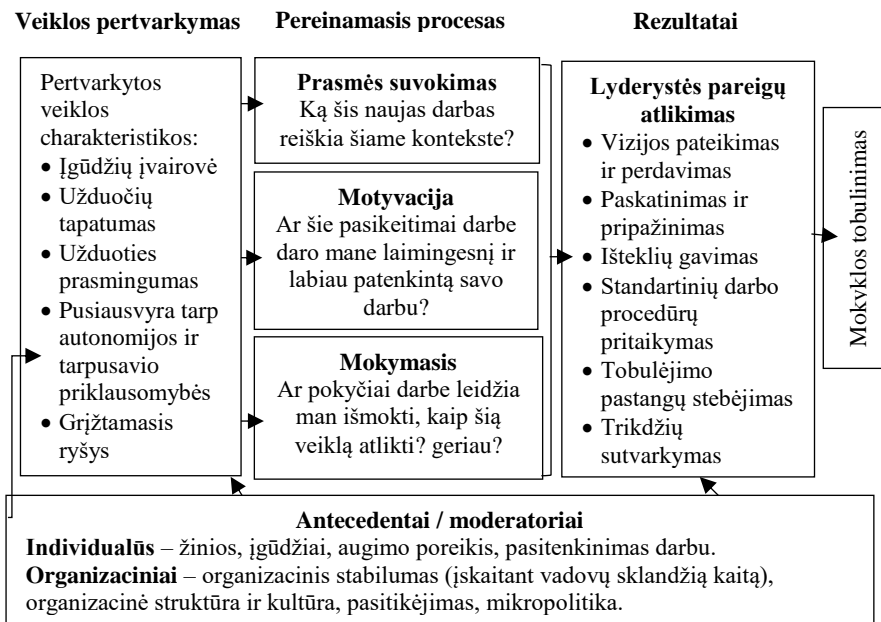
**Veiklos pertvarkymas** **Pereinamasis procesas** **Rezultatai**

Pertvarkytos veiklos charakteristikos:
- Įgūdžių įvairovė
- Užduočių tapatumas
- Užduoties prasmingumas
- Pusiausvyra tarp autonomijos ir tarpusavio priklausomybės
- Grįžtamasis ryšys

**Prasmės suvokimas**
Ką šis naujas darbas reiškia šiame kontekste?

**Motyvacija**
Ar šie pasikeitimai darbe daro mane laimingesnį ir labiau patenkintą savo darbu?

**Mokymasis**
Ar pokyčiai darbe leidžia man išmokti, kaip šią veiklą atlikti? geriau?

**Lyderystės pareigų atlikimas**
- Vizijos pateikimas ir perdavimas
- Paskatinimas ir pripažinimas
- Išteklių gavimas
- Standartinių darbo procedūrų pritaikymas
- Tobulėjimo pastangų stebėjimas
- Trikdžių sutvarkymas

Mokyklos tobulinimas

**Antecedentai / moderatoriai**
**Individualūs** – žinios, įgūdžiai, augimo poreikis, pasitenkinimas darbu.
**Organizaciniai** – organizacinis stabilumas (įskaitant vadovų sklandžią kaitą), organizacinė struktūra ir kultūra, pasitikėjimas, mikropolitika.